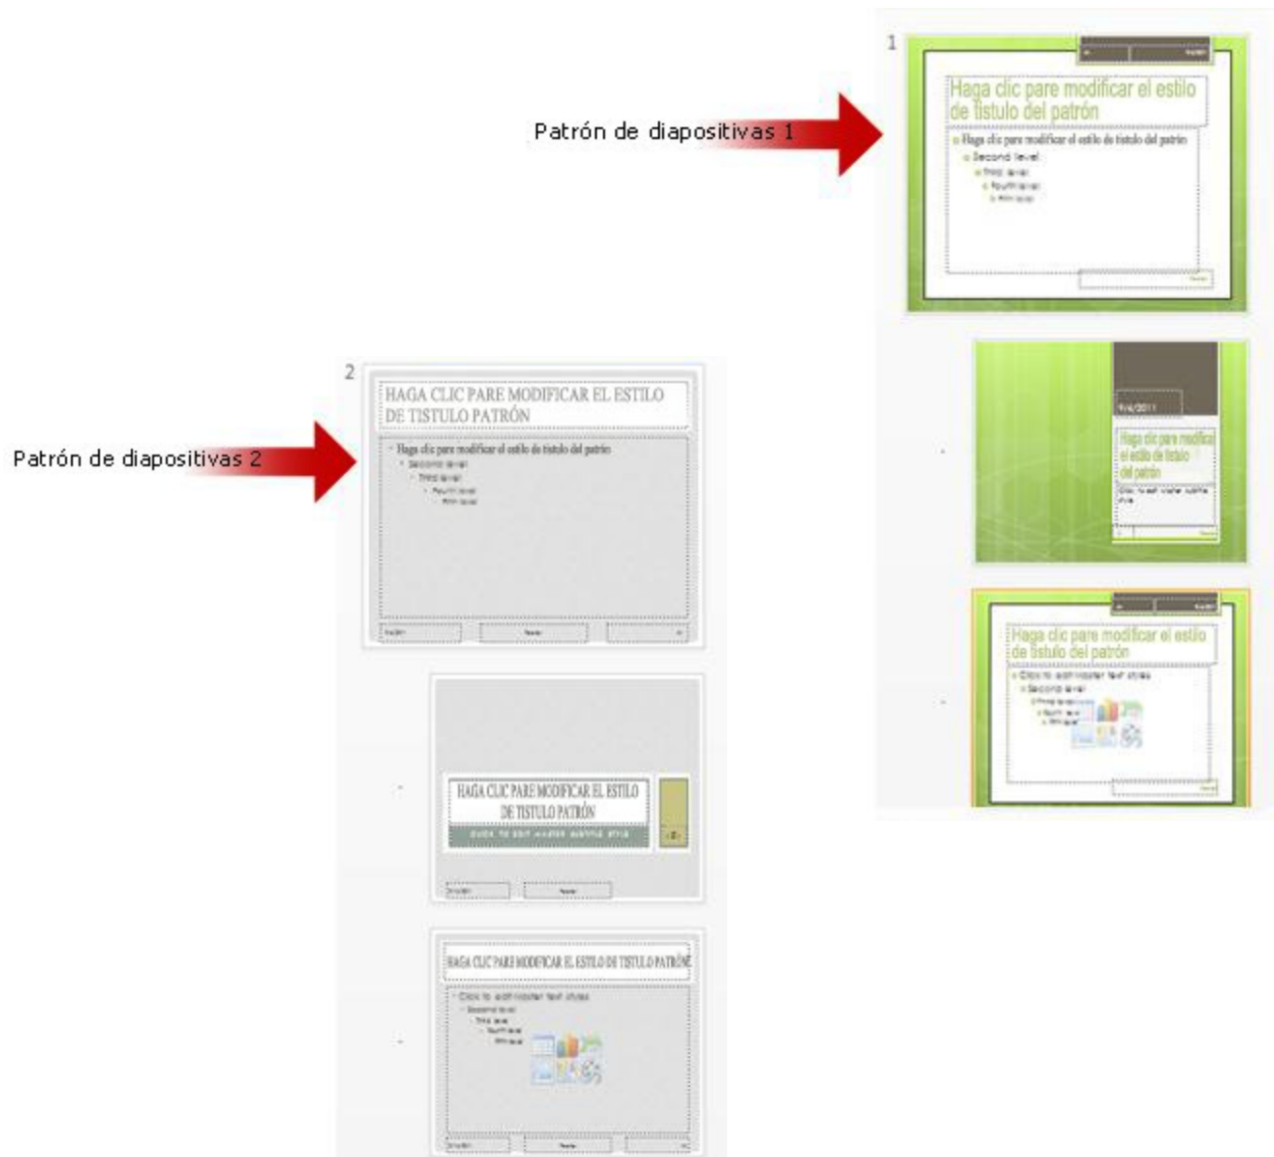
Patrón de diapositivas 1

1

Haga clic pare modificar el estilo de tistulo del patrón

Haga clic pare modificar el estilo de tistulo del patrón

Second level

Third level

Fourth level

Fifth level

9/4/2011

Haga clic pare modifica el estilo de tistulo del patrón

Click to edit master subtitle style

Haga clic pare modificar el estilo de tistulo del patrón

Click to edit Master text styles

Second level

Third level

Fourth level

Fifth level

Patrón de diapositivas 2

2

HAGA CLIC PARE MODIFICAR EL ESTILO DE TISTULO PATRÓN

Haga clic pare modificar el estilo de tistulo del patrón

Second level

Third level

Fourth level

Fifth level

HAGA CLIC PARE MODIFICAR EL ESTILO DE TISTULO PATRÓN

CLICK TO EDIT MASTER SUBTITLE STYLE

HAGA CLIC PARE MODIFICAR EL ESTILO DE TISTULO PATRÓNE

Click to edit Master text styles

Second level

Third level

Fourth level

Fifth level